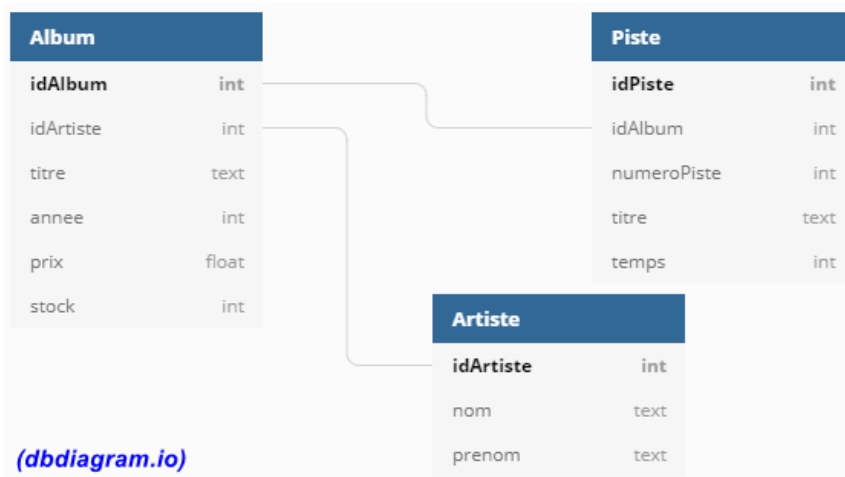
Album

| | |
|---|---|
| idAlbum | int |
| idArtiste | int |
| titre | text |
| annee | int |
| prix | float |
| stock | int |

Piste

| | |
|---|---|
| idPiste | int |
| idAlbum | int |
| numeroPiste | int |
| titre | text |
| temps | int |

Artiste

| | |
|---|---|
| idArtiste | int |
| nom | text |
| prenom | text |

(dbdiagram.io)